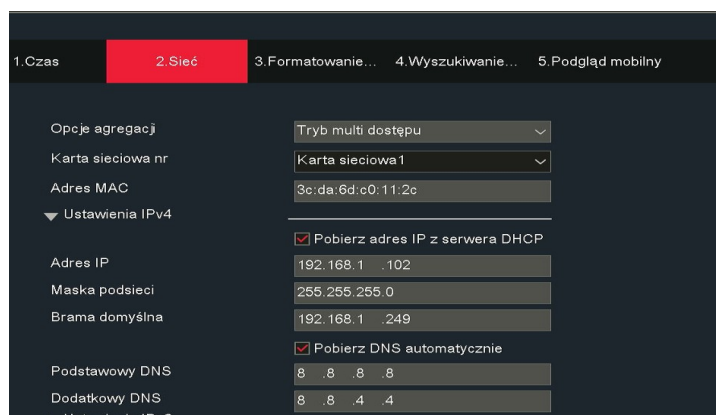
1.Czas
2.Sieć
3.Formatowanie...
4.Wyszukiwanie...
5.Podgląd mobilny

Opcje agregacji
Tryb multi dostępu
Karta sieciowa nr
Karta sieciowa1
Adres MAC
3c:da:6d:c0:11:2c
Ustawienia IPv4
Pobierz adres IP z serwera DHCP
Adres IP
192.168.1 .102
Maska podsieci
255.255.255.0
Brama domyślna
192.168.1 .249
Pobierz DNS automatycznie
Podstawowy DNS
8 .8 .8 .8
Dodatkowy DNS
8 .8 .4 .4
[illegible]